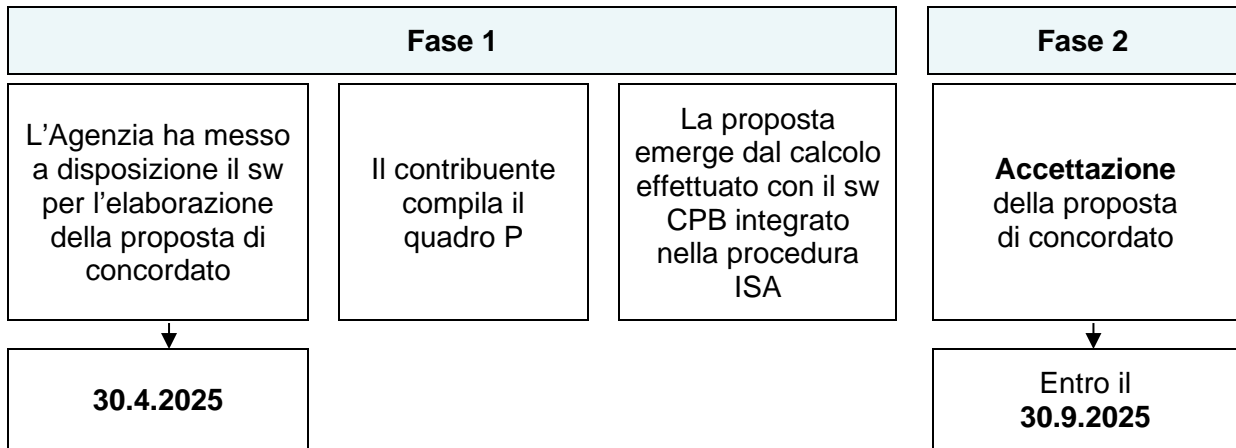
Fase 1

Fase 2

L’Agenzia ha messo a disposizione il sw per l’elaborazione della proposta di concordato

Il contribuente compila il quadro P

La proposta emerge dal calcolo effettuato con il sw CPB integrato nella procedura ISA

Accettazione della proposta di concordato

30.4.2025

Entro il 30.9.2025